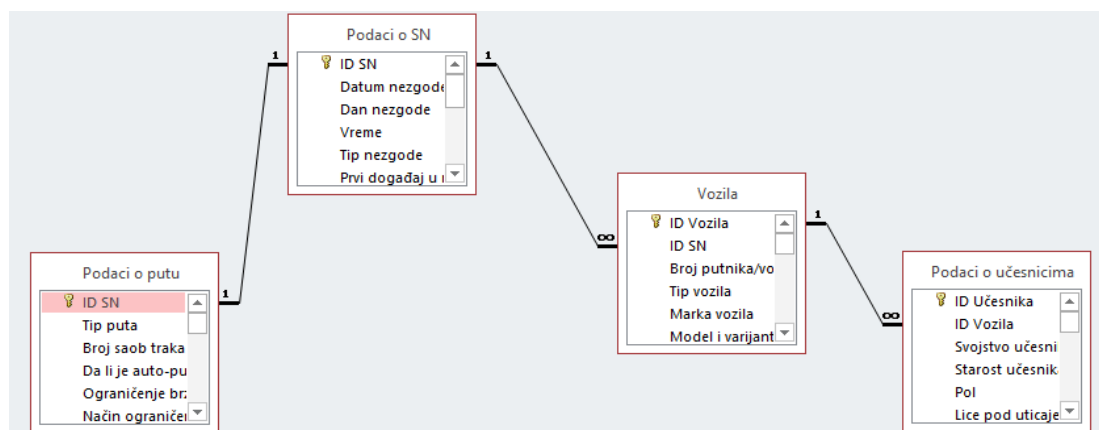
Podaci o SN
ID SN
Datum nezgode
Dan nezgode
Vreme
Tip nezgode
Prvi događaj u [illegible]

1

1

Podaci o putu
ID SN
Tip puta
Broj saob traka
Da li je auto-pu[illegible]
Ograničenje br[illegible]
Način ograniče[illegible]

1

∞

Vozila
ID Vozila
ID SN
Broj putnika/vo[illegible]
Tip vozila
Marka vozila
Model i varijant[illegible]

1

∞

Podaci o učesnicima
ID Učesnika
ID Vozila
Svojstvo učesni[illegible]
Starost učesnik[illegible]
Pol
Lice pod uticaje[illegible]